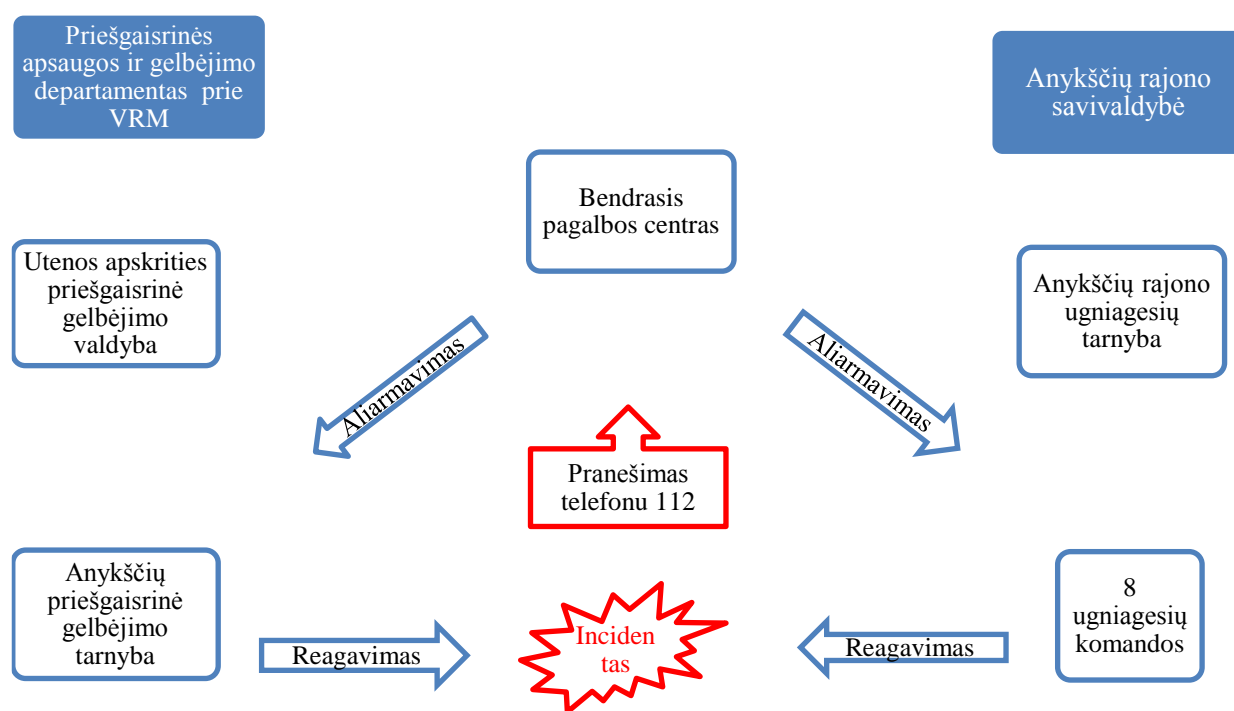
Priešgaisrinės apsaugos ir gelbėjimo departamentas prie VRM

Anykščių rajono savivaldybė

Bendrasis pagalbos centras

Utenos apskrities priešgaisrinė gelbėjimo valdyba

Anykščių rajono ugniagesių tarnyba

Aliarmavimas

Aliarmavimas

Pranešimas telefonu 112

Anykščių priešgaisrinė gelbėjimo tarnyba

8 ugniagesių komandos

Reagavimas

Inciden tas

Reagavimas